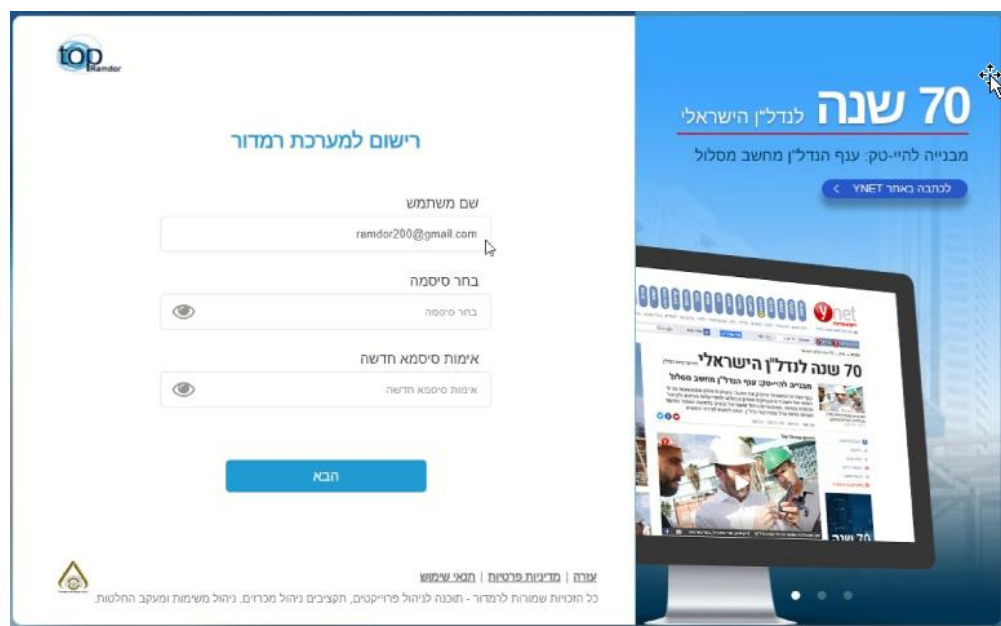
top Ramdor

רישום למערכת רמדור

שם משתמש

ramdor200@gmail.com

בחר סיסמה

בחר סיסמה

אימות סיסמא חדשה

אימות סיסמא חדשה

הבא

עזרה | מדיניות פרטיות | תנאי שימוש

כל הזכויות שמורות לרמדור - תוכנה לניהול פרויקטים, תקציבים ניהול מכרזים, ניהול משימות ומעקב החלטות.

70 שנה לנדל"ן הישראלי

מבנייה להיי-טק: ענף הנדל"ן מחשב מסלול

לכתבה באתר YNET

ynet

70 שנה לנדל"ן הישראלי

מבנייה להיי-טק: ענף הנדל"ן מחשב מסלול

70 שנה